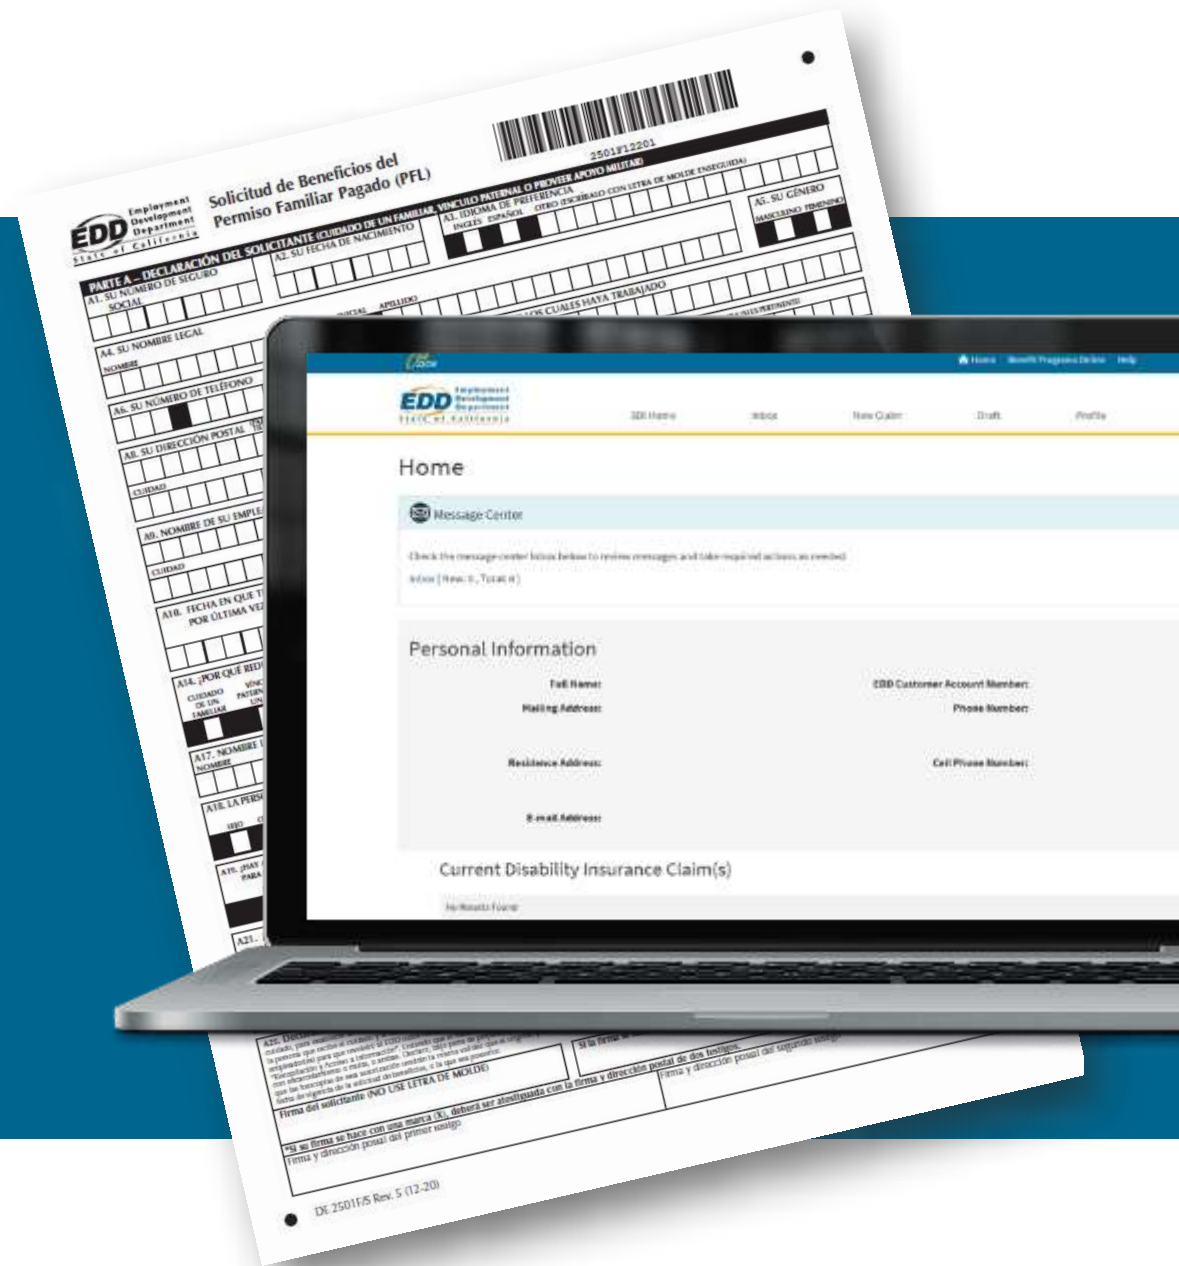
EDD Employment Development Department State of California

Solicitud de Beneficios del Permiso Familiar Pagado (PFL)

2501F12201

PARTE A – DECLARACIÓN DEL SOLICITANTE (CUIDADO DE UN FAMILIAR, VÍNCULO PATERNAL O PROVEER APOYO MILITAR)

A1. SU NÚMERO DE SEGURO SOCIAL

A2. SU FECHA DE NACIMIENTO

A3. IDIOMA DE PREFERENCIA INGLÉS ESPAÑOL OTRO (ESCRÍBALO CON LETRA DE MOLDE ENSEGUIDA)

A5. SU GÉNERO MASCULINO FEMENINO

A4. SU NOMBRE LEGAL NOMBRE INICIAL APELLIDO

A6. SU NÚMERO DE TELÉFONO

A8. SU DIRECCIÓN POSTAL CIUDAD

A9. NOMBRE DE SU EMPLE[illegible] CIUDAD

LOS CUALES HAYA TRABAJADO

A10. FECHA EN QUE T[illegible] POR ÚLTIMA VEZ

A14. ¿POR QUÉ REQ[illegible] CUIDADO DE UN FAMILIAR VÍNC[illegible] PATERN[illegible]

A17. NOMBRE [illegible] NOMBRE

A18. LA PERS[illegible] HIJO

A19. ¿HAY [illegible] PARA

A21.

A25. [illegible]

Firma del solicitante (NO USE LETRA DE MOLDE)

*Si su firma se hace con una marca (X), deberá ser atestiguada con la firma y dirección postal de dos testigos.

Firma y dirección postal del primer testigo

Firma y dirección postal del segundo testigo

DE 2501F/S Rev. 5 (12-20)

Home Benefit Programs Online Help

EDD Employment Development Department State of California

SDI Home Inbox New Claim Draft Profile

Home

Message Center

Check the message center Inbox below to review messages and take required actions as needed.

Inbox (New: 0, Total: 0)

Personal Information

Full Name:

EDD Customer Account Number:

Mailing Address:

Phone Number:

Residence Address:

Cell Phone Number:

E-mail Address:

Current Disability Insurance Claim(s)

No Results Found